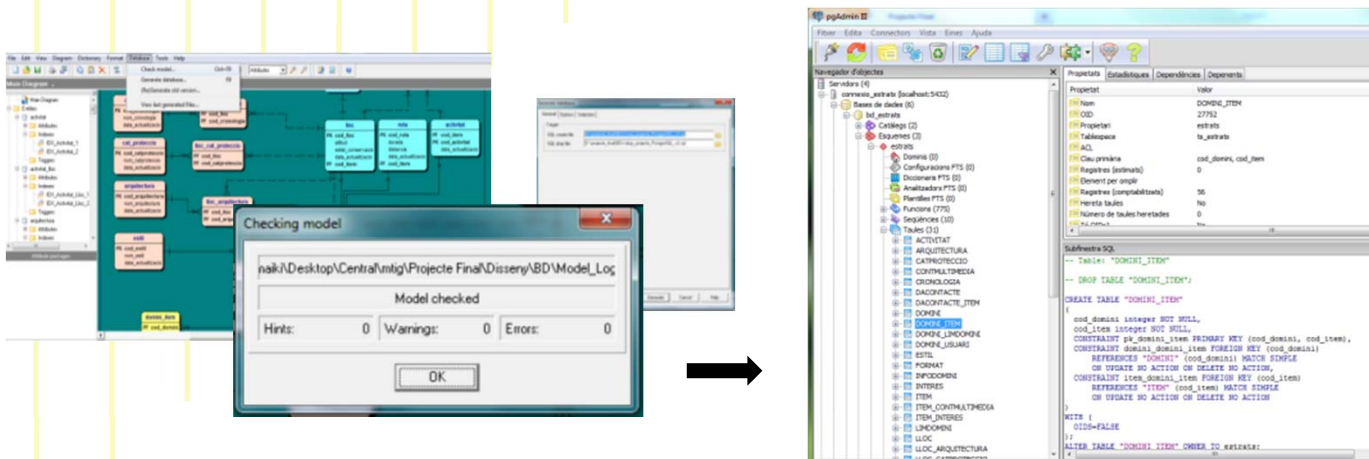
File Edit View Diagram Dictionary Format Database Tools Help

Check model... Ctrl+F9
Generate database...
(Re)Generate xml version...
View last generated files...

Checking model

naiki\Desktop\Central\mtig\Projecte Final\Disseny\BD\Model_Log

Model checked

Hints: 0 Warnings: 0 Errors: 0

OK

pgAdmin III

Fitxer Edita Connectors Vista Eines Ajuda

Navegador d'objectes

Servidors (1)
connexio_estrats (localhost:5432)
Bases de dades (6)
bd_estrats
Catàlegs (2)
Esquemes (3)
estrats
Dominis (0)
Configuracions FTS (0)
Diccionaris FTS (0)
Analitzadors FTS (0)
Plantilles FTS (0)
Funcions (775)
Seqüències (10)
Taules (31)
ACTIVITAT
ARQUITECTURA
CATPROTECCIO
CONTMULTIMEDIA
CRONOLOGIA
DACONTACTE
DACONTACTE_ITEM
DOMINI
DOMINI_ITEM
DOMINI_LIMDOMINI
DOMINI_USUARI
ESTIL
FORMAT
INFODOMINI
INTERES
ITEM
ITEM_CONTMULTIMEDIA
ITEM_INTERES
LIMDOMINI
LLOC
LLOC_ARQUITECTURA

Propietats Estadístiques Dependències Depenents

| Propietat | Valor |
|---|---|
| Nom | DOMINI_ITEM |
| OID | 27752 |
| Propietari | estrats |
| Tablespace | ts_estrats |
| ACL | |
| Clau primària | cod_domini, cod_item |
| Registres (estimats) | 0 |
| Element per omplir | |
| Registres (comptabilitzats) | 56 |
| Hereta taules | No |
| Número de taules heretades | 0 |

Subfinestra SQL

-- Table: "DOMINI_ITEM"

-- DROP TABLE "DOMINI_ITEM";

CREATE TABLE "DOMINI_ITEM"
(
cod_domini integer NOT NULL,
cod_item integer NOT NULL,
CONSTRAINT pk_domini_item PRIMARY KEY (cod_domini, cod_item),
CONSTRAINT domini_domini_item FOREIGN KEY (cod_domini)
REFERENCES "DOMINI" (cod_domini) MATCH SIMPLE
ON UPDATE NO ACTION ON DELETE NO ACTION,
CONSTRAINT item_domini_item FOREIGN KEY (cod_item)
REFERENCES "ITEM" (cod_item) MATCH SIMPLE
ON UPDATE NO ACTION ON DELETE NO ACTION
)
WITH (
OIDS=FALSE
);
ALTER TABLE "DOMINI_ITEM" OWNER TO estrats;